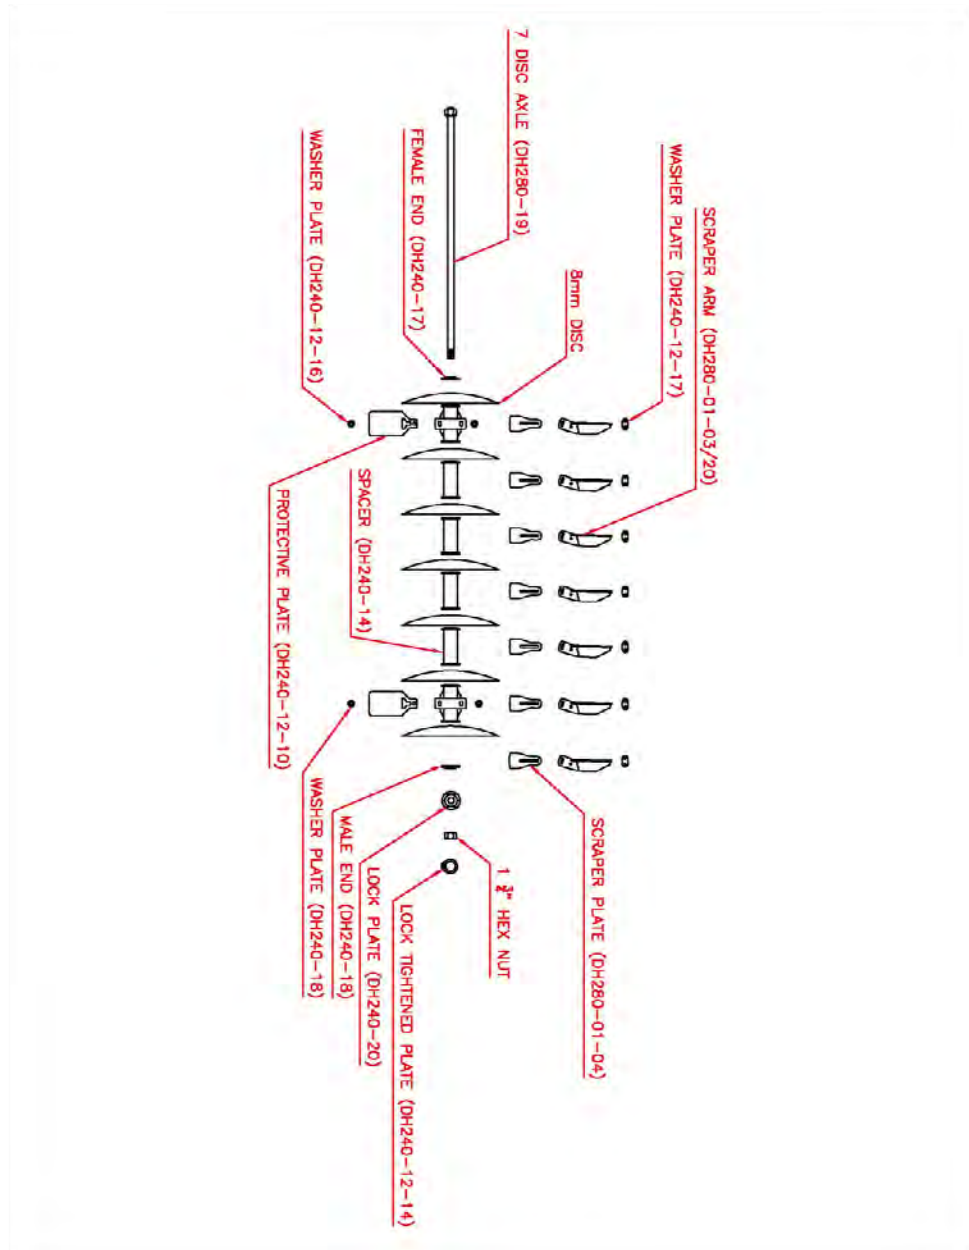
7 DISC AXLE (DH280-19)

FEMALE END (DH240-17)

WASHER PLATE (DH240-12-16)

8mm DISC

WASHER PLATE (DH240-12-17)

SCRAPER ARM (DH280-01-03/20)

SPACER (DH240-14)

PROTECTIVE PLATE (DH240-12-10)

WASHER PLATE (DH240-18)

MALE END (DH240-18)

LOCK PLATE (DH240-20)

LOCK TIGHTENED PLATE (DH240-12-14)

1 $\frac{3}{4}$" HEX NUT

SCRAPER PLATE (DH280-01-04)